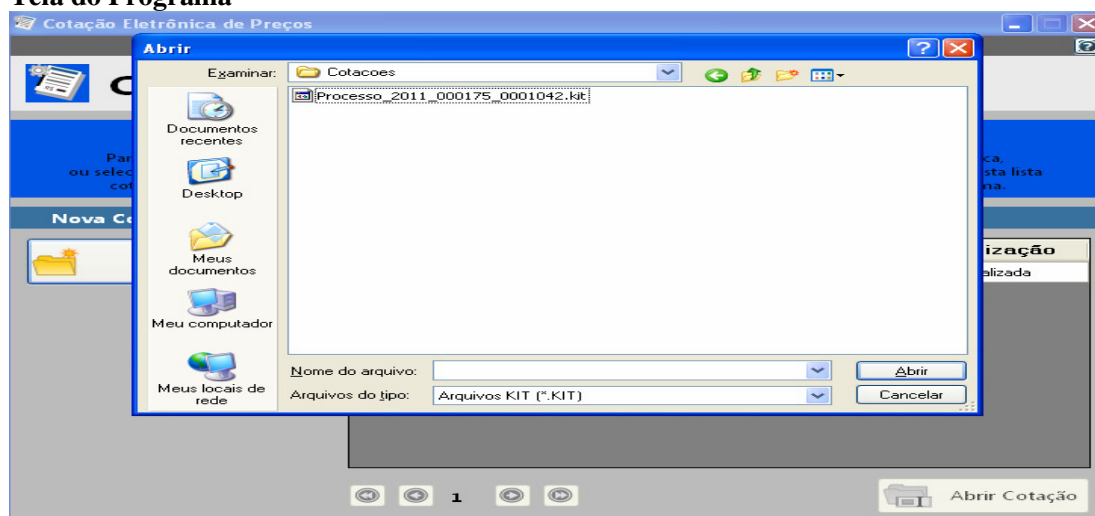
Tela do Programa

Cotação Eletrônica de Preços

Abrir

Examinar: Cotacoes

Processo_2011_000175_0001042.kit

Documentos recentes

Desktop

Meus documentos

Meu computador

Meus locais de rede

Nome do arquivo:

Arquivos do tipo: Arquivos KIT (*.KIT)

Abrir

Cancelar

C

Par
ou selec
cot

ca,
sta lista
na.

Nova Co

ização
alizada

1

Abrir Cotação